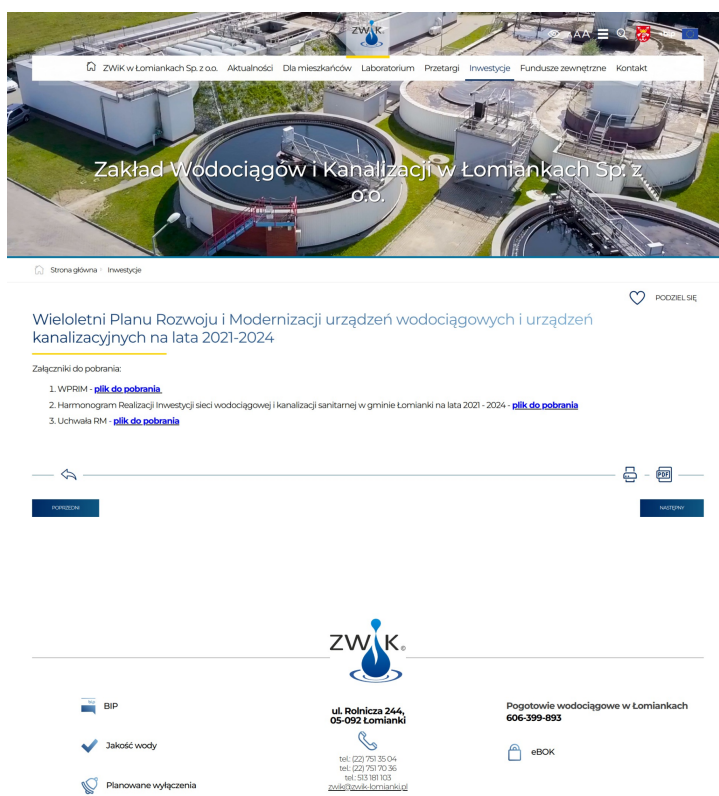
ZWiK

A A A

ZWiK w Łomiankach Sp. z o.o. Aktualności Dla mieszkańców Laboratorium Przetargi Inwestycje Fundusze zewnętrzne Kontakt

Zakład Wodociągów i Kanalizacji w Łomiankach Sp. z o.o.

Strona główna > Inwestycje

PODZIEL SIĘ

Wieloletni Planu Rozwoju i Modernizacji urządzeń wodociągowych i urządzeń kanalizacyjnych na lata 2021-2024

Załączniki do pobrania:

1. WPRIM - plik do pobrania
2. Harmonogram Realizacji Inwestycji sieci wodociągowej i kanalizacji sanitarnej w gminie Łomianki na lata 2021 - 2024 - plik do pobrania
3. Uchwała RM - plik do pobrania

PDF

POPRZEDNI

NASTĘPNY

ZWiK

BIP

Jakość wody

Planowane wyłączenia

ul. Rolnicza 244, 05-092 Łomianki

tel: (22) 751 35 04
tel: (22) 751 70 36
tel: 513 181 103
zwik@zwik-lomianki.pl

Pogotowie wodociągowe w Łomiankach
606-399-893

eBOK